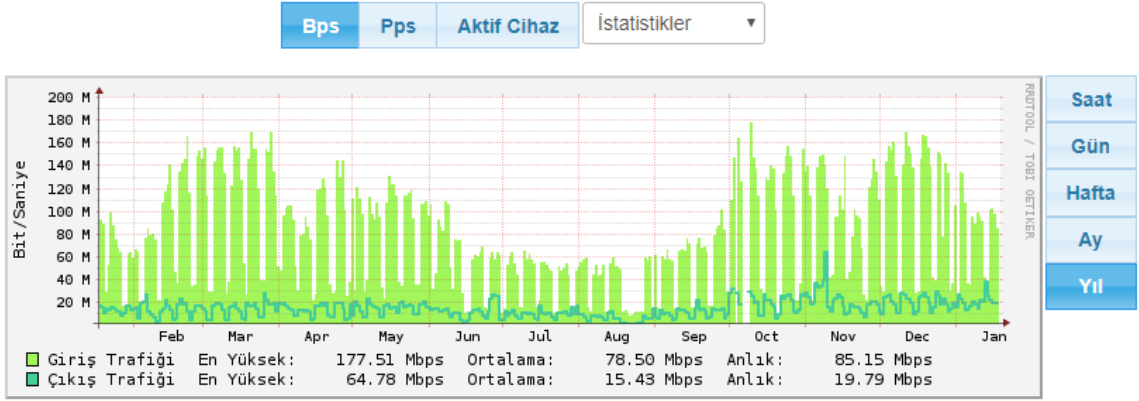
Bps | Pps | Aktif Cihaz | İstatistikler ▾

Saat
Gün
Hafta
Ay
Yıl

Bit/Saniye

200 M
180 M
160 M
140 M
120 M
100 M
80 M
60 M
40 M
20 M

Feb Mar Apr May Jun Jul Aug Sep Oct Nov Dec Jan

RRDTOOL / TOBI OETIKER

Giriş Trafiği En Yüksek: 177.51 Mbps Ortalama: 78.50 Mbps Anlık: 85.15 Mbps
Çıkış Trafiği En Yüksek: 64.78 Mbps Ortalama: 15.43 Mbps Anlık: 19.79 Mbps